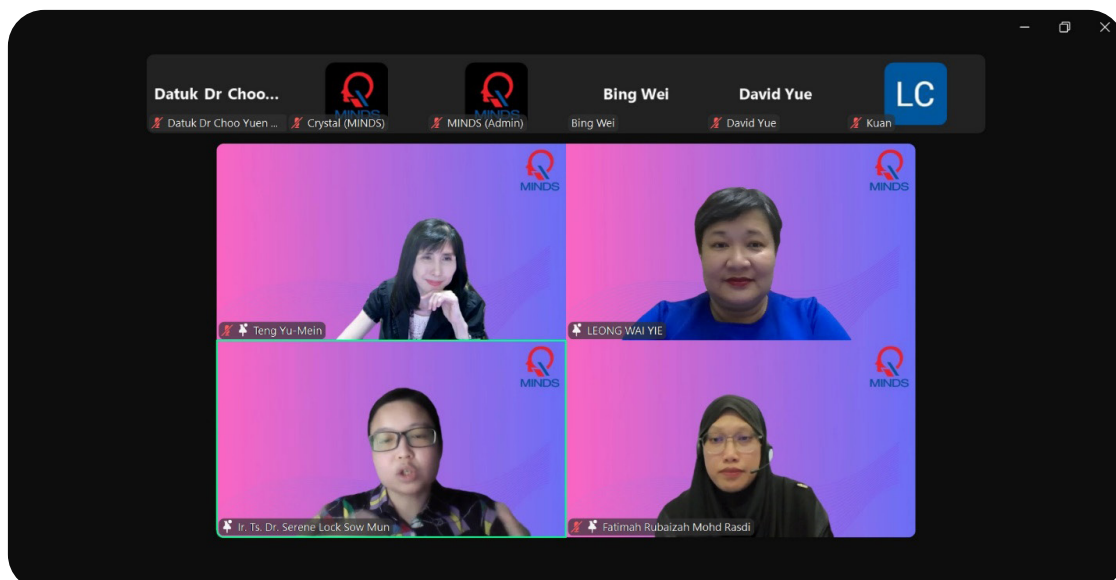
Datuk Dr Choo...

Datuk Dr Choo Yuen ...

MINDS

Crystal (MINDS)

MINDS

MINDS (Admin)

Bing Wei

Bing Wei

David Yue

David Yue

LC

Kuan

MINDS

Teng Yu-Mein

MINDS

LEONG WAI YIE

MINDS

Ir. Ts. Dr. Serene Lock Sow Mun

MINDS

Fatimah Rubaizah Mohd Rasdi